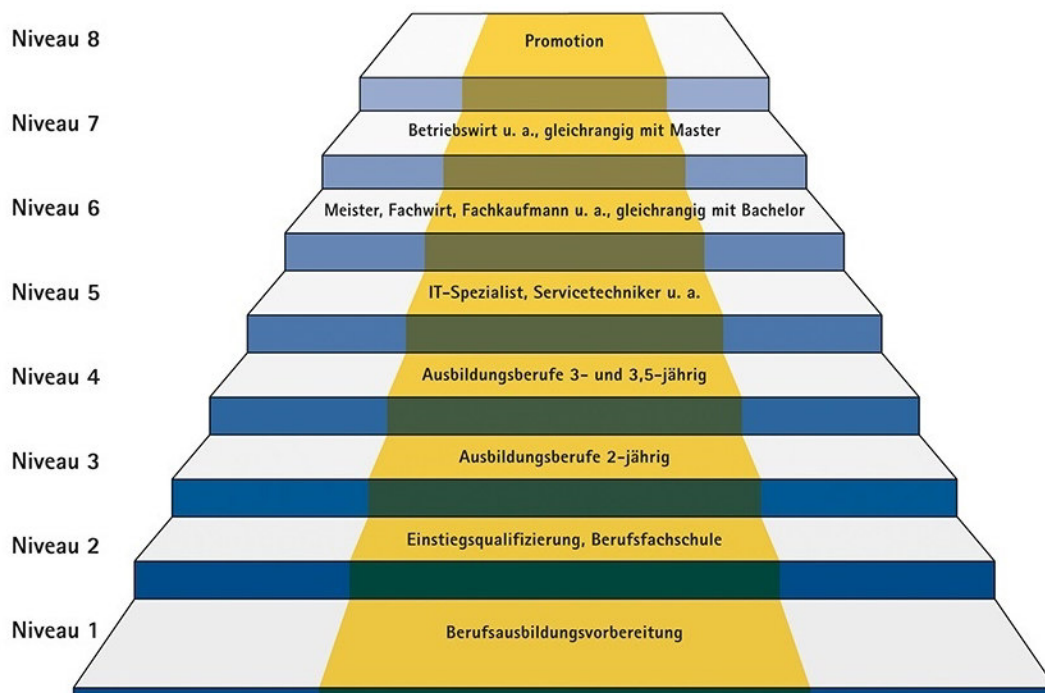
Niveau 8
Promotion

Niveau 7
Betriebswirt u. a., gleichrangig mit Master

Niveau 6
Meister, Fachwirt, Fachkaufmann u. a., gleichrangig mit Bachelor

Niveau 5
IT-Spezialist, Servicetechniker u. a.

Niveau 4
Ausbildungsberufe 3- und 3,5-jährig

Niveau 3
Ausbildungsberufe 2-jährig

Niveau 2
Einstiegsqualifizierung, Berufsfachschule

Niveau 1
Berufsausbildungsvorbereitung